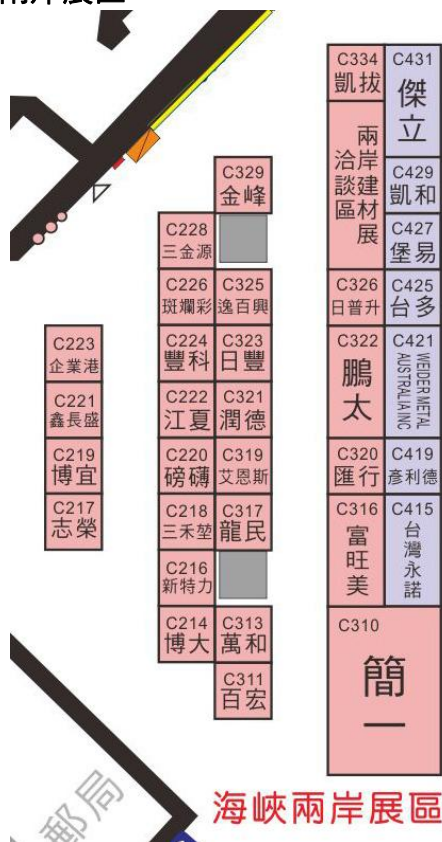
C334
凱拔

C431
傑立

兩岸洽談建材展區

C429
凱和

C427
堡易

C326
日普升

C425
台多

C322
鵬太

C421
WEIDER METAL AUSTRALIA INC

C320
匯行

C419
彥利德

C316
富旺美

C415
台灣永諾

C310
簡一

C329
金峰

C228
三金源

C226
斑斕彩

C325
逸百興

C224
豐科

C323
日豐

C222
江夏

C321
潤德

C220
磅礴

C319
艾恩斯

C218
三禾堃

C317
龍民

C216
新特力

C214
博大

C313
萬和

C311
百宏

C223
企業港

C221
鑫長盛

C219
博宜

C217
志榮

郵局

海峽兩岸展區